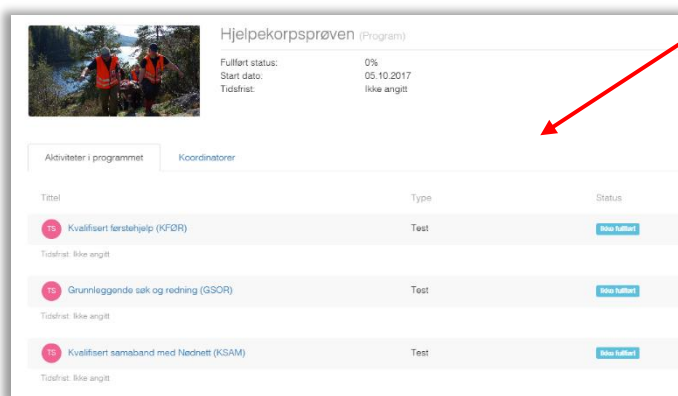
Hjelpekorpsprøven (Program)

Fullført status: 0%
Start dato: 05.10.2017
Tidsfrist: Ikke angitt

Aktiviteter i programmet | Koordinatorer

| Tittel | Type | Status |
|---|---|---|
| TS Kvalifisert førstehjelp (KFØR) | Test | Ikke fullført |
| Tidsfrist: Ikke angitt | | |
| TS Grunnleggende søk og redning (GSOR) | Test | Ikke fullført |
| Tidsfrist: Ikke angitt | | |
| TS Kvalifisert samaband med Nødnett (KSAM) | Test | Ikke fullført |
| Tidsfrist: Ikke angitt | | |